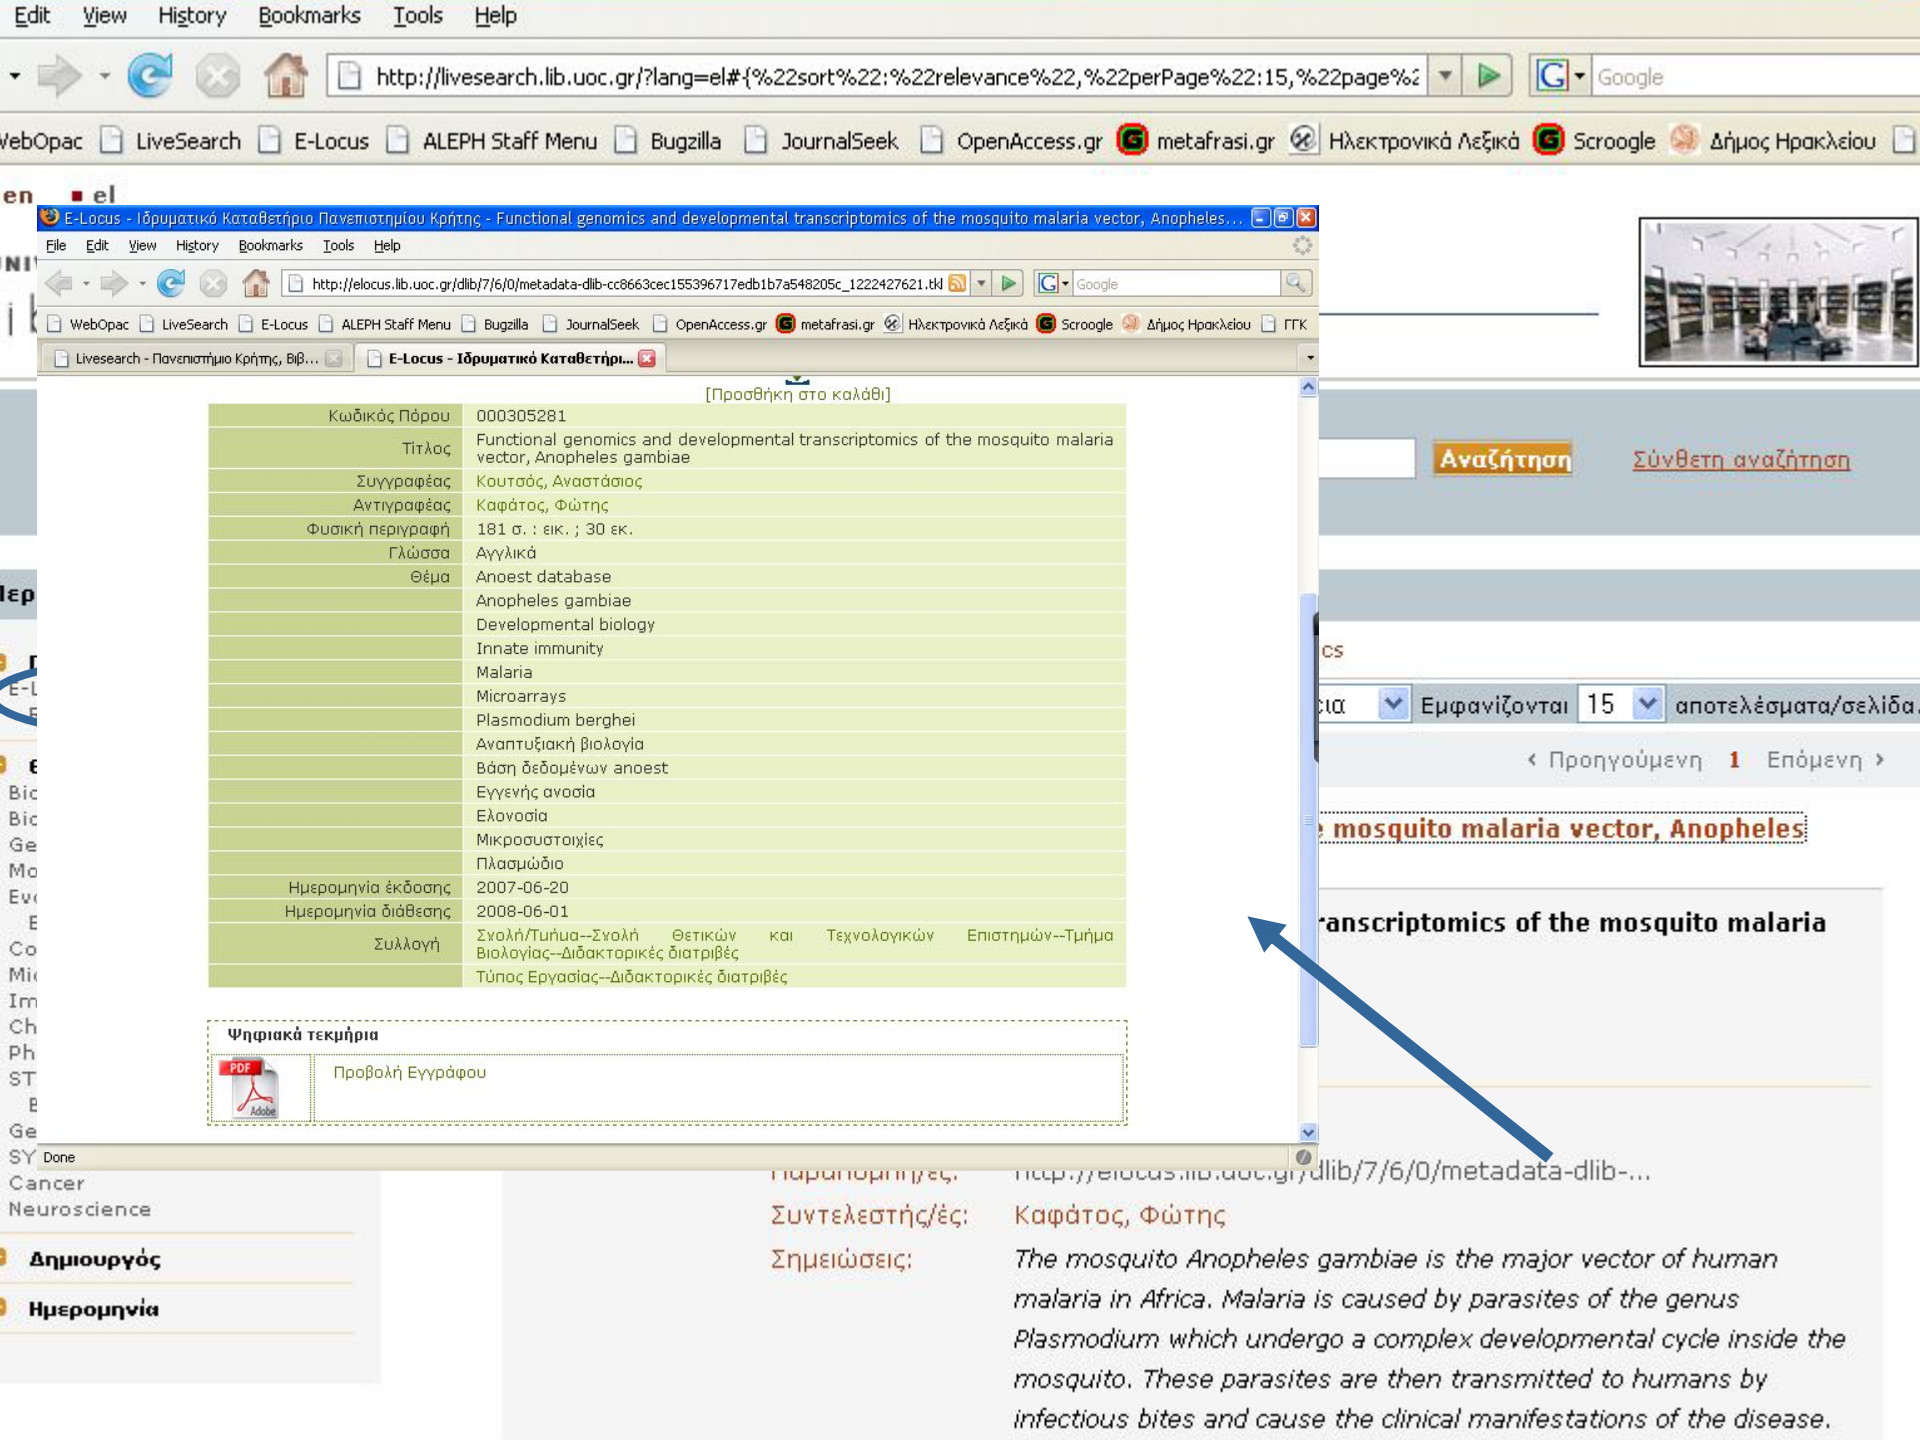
Edit View History Bookmarks Tools Help

http://livesearch.lib.uoc.gr/?lang=el#{%22sort%22:%22relevance%22,%22perPage%22:15,%22page%2

Google

WebOpac LiveSearch E-Locus ALEPH Staff Menu Bugzilla JournalSeek OpenAccess.gr metafrasi.gr Ηλεκτρονικά Λεξικά Scroogle Δήμος Ηρακλείου

en el

E-Locus - Ιδρυματικό Καταθετήριο Πανεπιστημίου Κρήτης - Functional genomics and developmental transcriptomics of the mosquito malaria vector, Anopheles...

File Edit View History Bookmarks Tools Help

http://elocus.lib.uoc.gr/dlib/7/6/0/metadata-dlib-cc8663cec155396717edb1b7a548205c_1222427621.tkl

Google

WebOpac LiveSearch E-Locus ALEPH Staff Menu Bugzilla JournalSeek OpenAccess.gr metafrasi.gr Ηλεκτρονικά Λεξικά Scroogle Δήμος Ηρακλείου ΓΤΚ

Livesearch - Πανεπιστήμιο Κρήτης, Βιβ... E-Locus - Ιδρυματικό Καταθετήρι...

[Προσθήκη στο καλάθι]

| | |
|---|---|
| Κωδικός Πόρου | 000305281 |
| Τίτλος | Functional genomics and developmental transcriptomics of the mosquito malaria vector, Anopheles gambiae |
| Συγγραφέας | Κουτσός, Αναστάσιος |
| Αντιγραφέας | Καφάτος, Φώτης |
| Φυσική περιγραφή | 181 σ. : εικ. ; 30 εκ. |
| Γλώσσα | Αγγλικά |
| Θέμα | Anoest database |
| | Anopheles gambiae |
| | Developmental biology |
| | Innate immunity |
| | Malaria |
| | Microarrays |
| | Plasmodium berghei |
| | Αναπτυξιακή βιολογία |
| | Βάση δεδομένων anoest |
| | Εγγενής ανοσία |
| | Ελονοσία |
| | Μικροσυστοιχίες |
| | Πλασμώδιο |
| Ημερομηνία έκδοσης | 2007-06-20 |
| Ημερομηνία διάθεσης | 2008-06-01 |
| Συλλογή | Σχολή/Τμήμα--Σχολή Θετικών και Τεχνολογικών Επιστημών--Τμήμα Βιολογίας--Διδακτορικές διατριβές |
| | Τύπος Εργασίας--Διδακτορικές διατριβές |

Ψηφιακά τεκμήρια

PDF Adobe

Προβολή Εγγράφου

Done

Αναζήτηση Σύνθετη αναζήτηση

cs

ια Εμφανίζονται 15 αποτελέσματα/σελίδα

‹ Προηγούμενη 1 Επόμενη ›

mosquito malaria vector, Anopheles

ranscriptomics of the mosquito malaria

Bic
Bic
Ge
Mo
Ev
Co
Mi
Im
Ch
Ph
ST
Ge
SY
Cancer
Neuroscience

Δημιουργός

Ημερομηνία

http://elocus.lib.uoc.gr/dlib/7/6/0/metadata-dlib-...

Συντελεστής/ές: Καφάτος, Φώτης

Σημειώσεις: The mosquito Anopheles gambiae is the major vector of human malaria in Africa. Malaria is caused by parasites of the genus Plasmodium which undergo a complex developmental cycle inside the mosquito. These parasites are then transmitted to humans by infectious bites and cause the clinical manifestations of the disease.